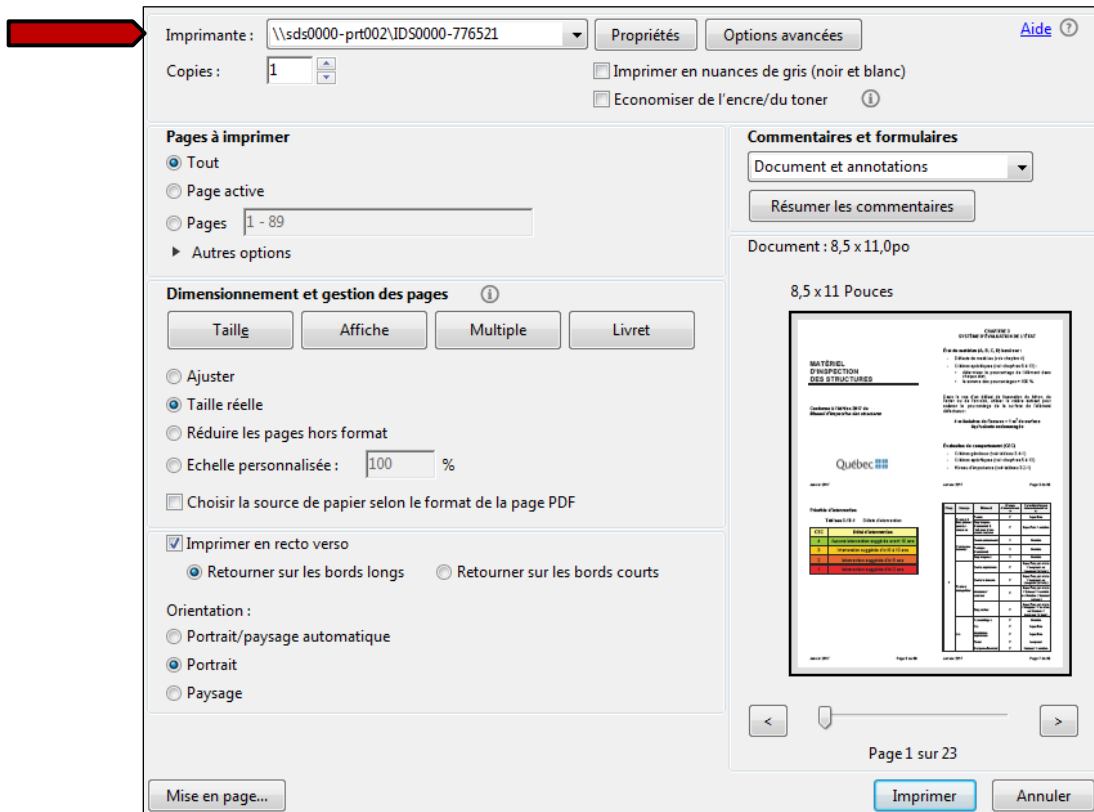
Imprimante : \\sds0000-prt002\IDS0000-776521
Propriétés
Options avancées
Aide
Copies : 1
Imprimer en nuances de gris (noir et blanc)
Economiser de l'encre/du toner

Pages à imprimer
Tout
Page active
Pages 1 - 89
Autres options

Dimensionnement et gestion des pages
Taille
Affiche
Multiple
Livret
Ajuster
Taille réelle
Réduire les pages hors format
Echelle personnalisée : 100 %
Choisir la source de papier selon le format de la page PDF

Imprimer en recto verso
Retourner sur les bords longs
Retourner sur les bords courts

Orientation :
Portrait/paysage automatique
Portrait
Paysage

Commentaires et formulaires
Document et annotations
Résumer les commentaires

Document : 8,5 x 11,0po

8,5 x 11 Pouces

MATÉRIEL D'INSPECTION DES STRUCTURES

Québec

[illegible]

<
>
Page 1 sur 23

Mise en page...
Imprimer
Annuler